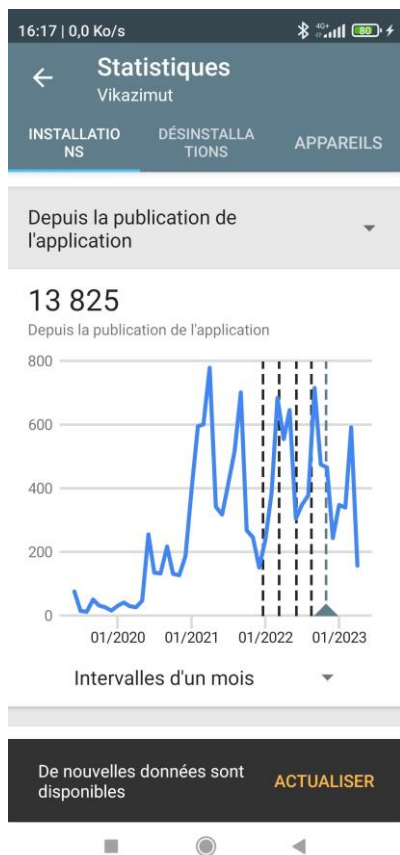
16:17 | 0,0 Ko/s
4G+ 80

Statistiques
Vikazimut

INSTALLATIONS DÉSINSTALLATIONS APPAREILS

Depuis la publication de l'application

13 825
Depuis la publication de l'application

800
600
400
200
0
01/2020 01/2021 01/2022 01/2023

Intervalles d'un mois

De nouvelles données sont disponibles ACTUALISER